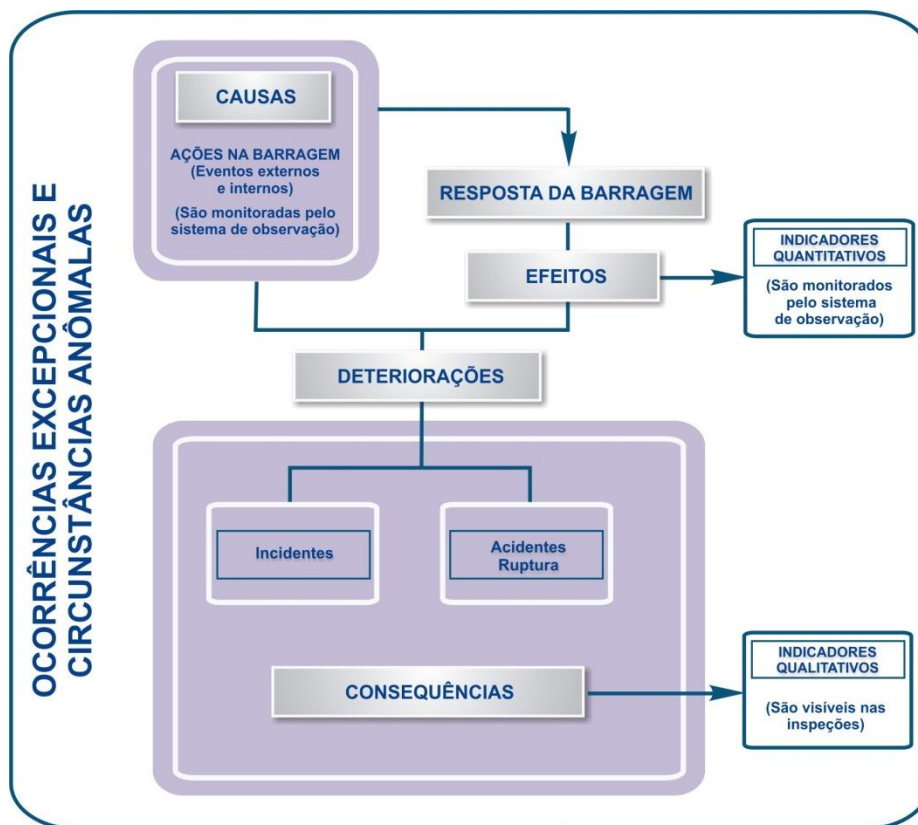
OCORRÊNCIAS EXCEPCIONAIS E CIRCUNSTÂNCIAS ANÔMALAS

CAUSAS

AÇÕES NA BARRAGEM (Eventos externos e internos)

(São monitoradas pelo sistema de observação)

RESPOSTA DA BARRAGEM

EFEITOS

INDICADORES QUANTITATIVOS

(São monitorados pelo sistema de observação)

DETERIORAÇÕES

Incidentes

Acidentes Ruptura

CONSEQUÊNCIAS

INDICADORES QUALITATIVOS

(São visíveis nas inspeções)